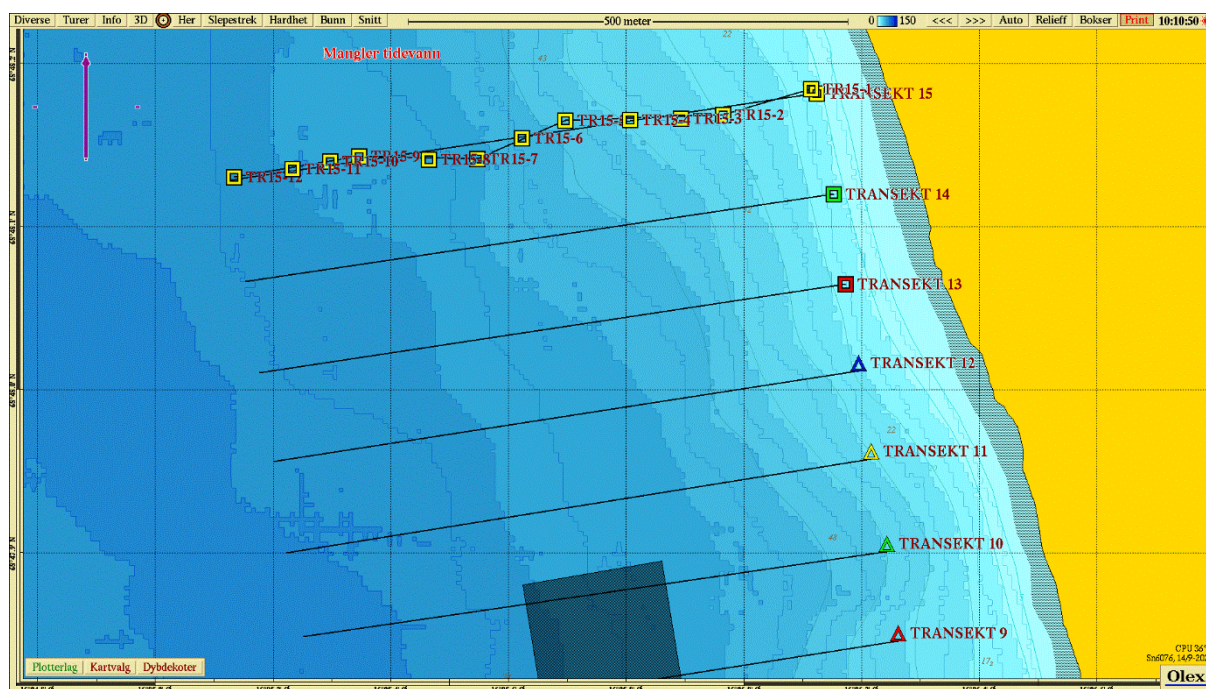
Diverse | Turer | Info | 3D | Her | Slepestrek | Hardhet | Bunn | Snitt | 500 meter | 0 | 150 | <<< | >>> | Auto | Relieff | Bokser | Print | 10:10:50

Mangler tidevann

22
43

TR15-1
TRANSEKT 15
TR15-2
TR15-3
TR15-4
TR15-5
TR15-6
TR15-7
TR15-8
TR15-9
TR15-10
TR15-11
TR15-12

TRANSEKT 14
TRANSEKT 13
TRANSEKT 12
22
TRANSEKT 11
43
TRANSEKT 10
TRANSEKT 9
17

Plotterlag | Kartvalg | Dybdekoter

CPU 36°
Sn6076, 14/9-20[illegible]
Olex